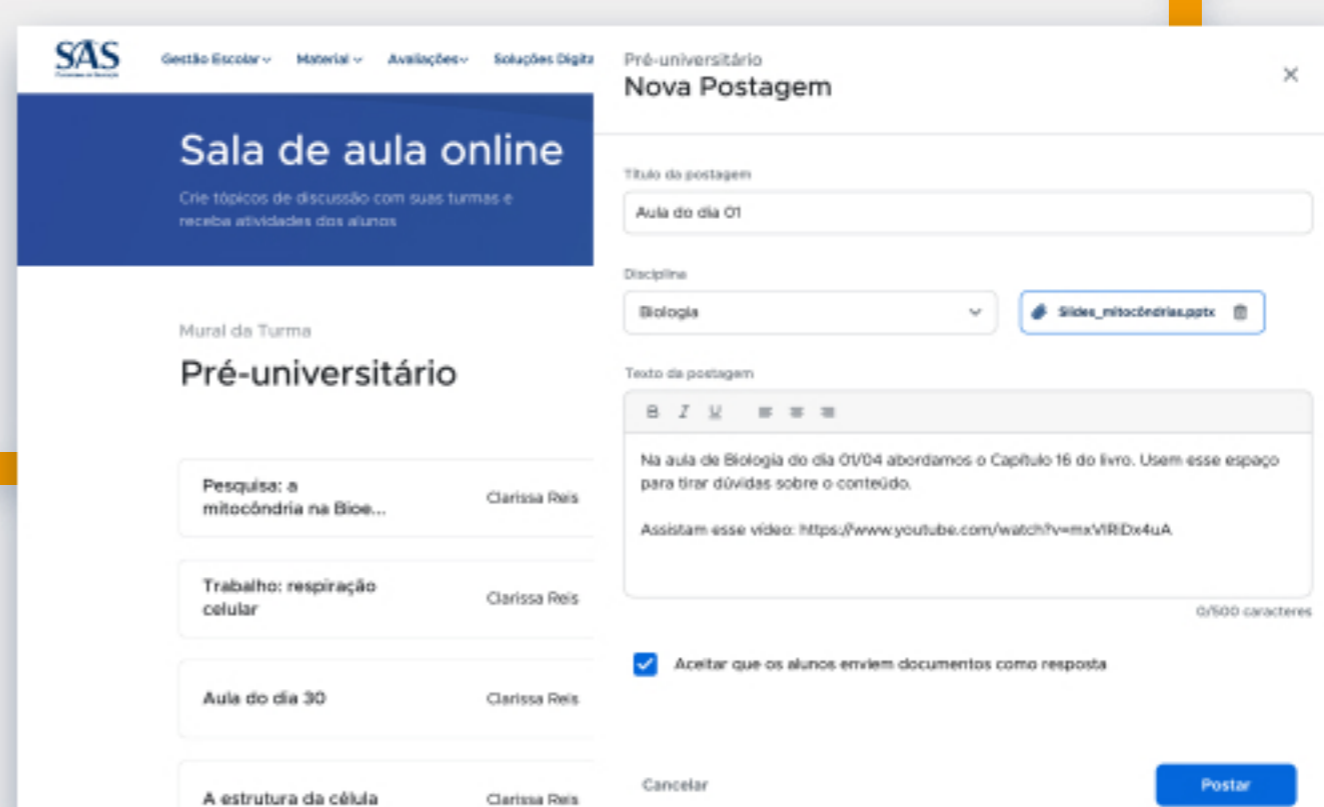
SAS
Plataforma de Educação

Gestão Escolar
Material
Avaliações
Soluções Digita

Sala de aula online

Crie tópicos de discussão com suas turmas e receba atividades dos alunos

Mural da Turma

Pré-universitário

Pesquisa: a mitocôndria na Bioe...
Clarissa Reis

Trabalho: respiração celular
Clarissa Reis

Aula do dia 30
Clarissa Reis

A estrutura da célula
Clarissa Reis

Pré-universitário
Nova Postagem

×

Título da postagem

Aula do dia 01

Disciplina

Biologia

Slides_mitocôndrias.pptx

Texto da postagem

B I U

Na aula de Biologia do dia 01/04 abordamos o Capítulo 16 do livro. Usem esse espaço para tirar dúvidas sobre o conteúdo.

Assistam esse vídeo: https://www.youtube.com/watch?v=mxVlRiDx4uA

0/500 caracteres

Aceitar que os alunos enviem documentos como resposta

Cancelar

Postar